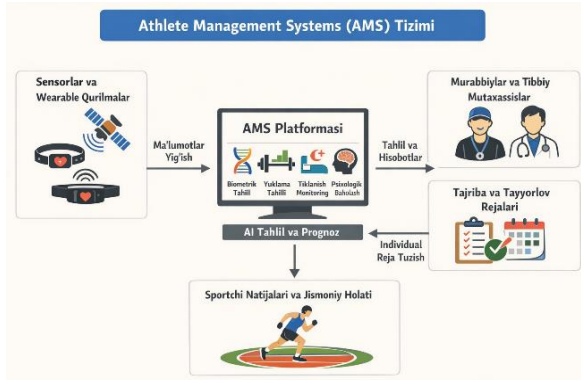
Athlete Management Systems (AMS) Tizimi

Sensorlar va Wearable Qurilmalar

Ma'lumotlar Yig'ish

AMS Platformasi

Biometrik Tahlil

Yuklama Tahlili

Tiklanish Monitoring

Psixologik Baholash

AI Tahlil va Prognoz

Tahlil va Hisobotlar

Murabbiylar va Tibbiy Mutaxassislar

Tajriba va Tayyorlov Rejalari

Individual Reja Tuzish

Sportchi Natijalari va Jismoniy Holati